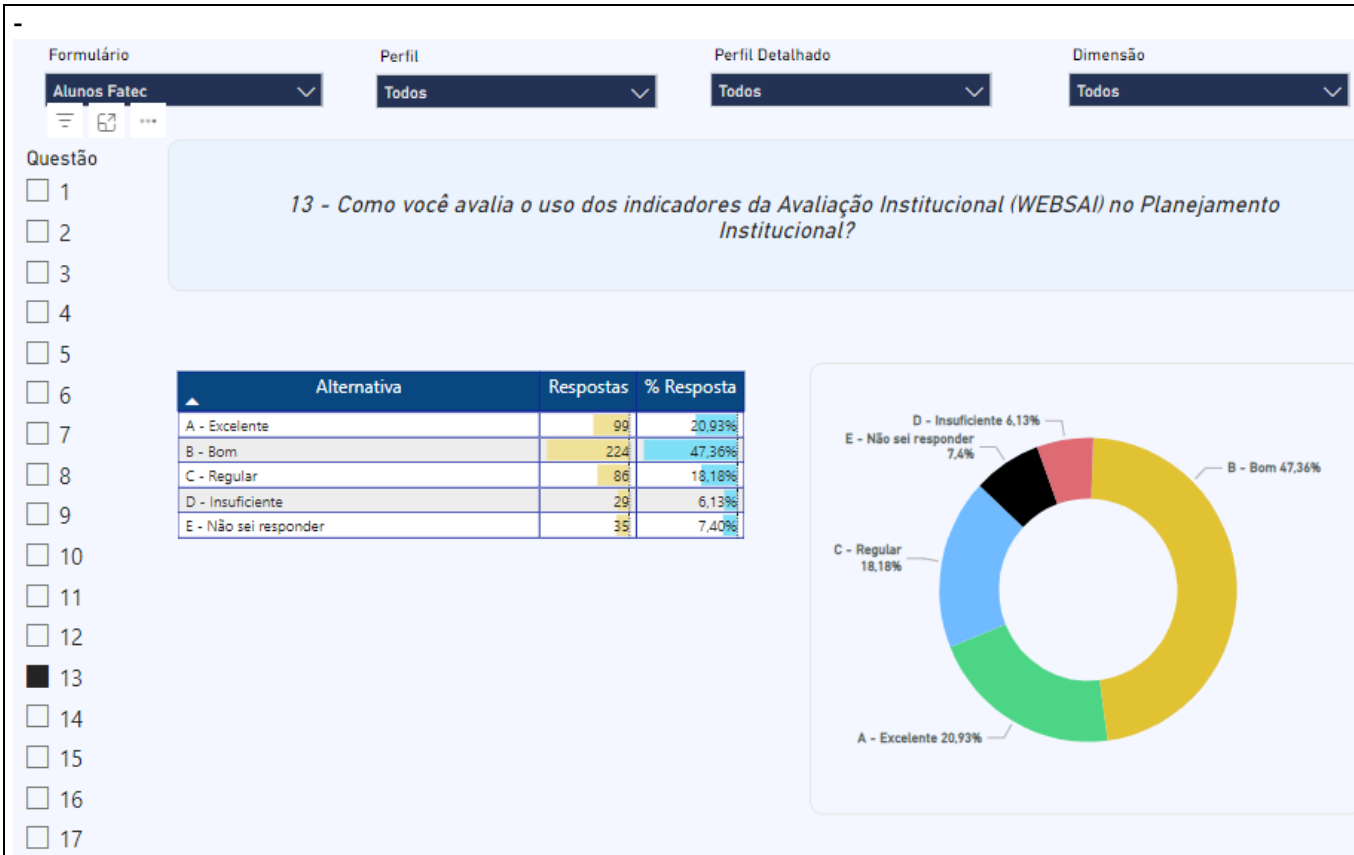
-

Formulário
Alunos Fatec

Perfil
Todos

Perfil Detalhado
Todos

Dimensão
Todos

Questão
1
2
3
4
5
6
7
8
9
10
11
12
13
14
15
16
17

13 - Como você avalia o uso dos indicadores da Avaliação Institucional (WEBSAI) no Planejamento Institucional?

| Alternativa | Respostas | % Resposta |
|---|---|---|
| A - Excelente | 99 | 20,93% |
| B - Bom | 224 | 47,36% |
| C - Regular | 86 | 18,18% |
| D - Insuficiente | 29 | 6,13% |
| E - Não sei responder | 35 | 7,40% |

D - Insuficiente 6,13%
E - Não sei responder 7,4%
B - Bom 47,36%
C - Regular 18,18%
A - Excelente 20,93%